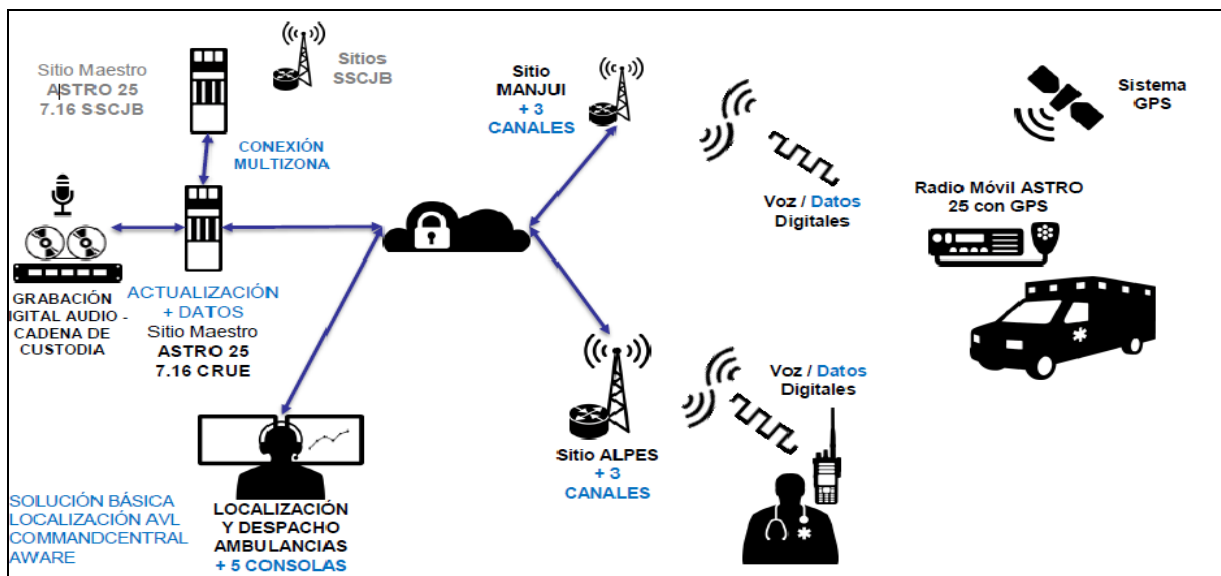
Sitio Maestro ASTRO 25 7.16 SSCJB

Sitios SSCJB

CONEXIÓN MULTIZONA

Sitio MANJUI + 3 CANALES

Sistema GPS

Voz / Datos Digitales

Radio Móvil ASTRO 25 con GPS

GRABACIÓN IGITAL AUDIO - CADENA DE CUSTODIA

ACTUALIZACIÓN + DATOS

Sitio Maestro ASTRO 25 7.16 CRUE

Voz / Datos Digitales

Sitio ALPES + 3 CANALES

SOLUCIÓN BÁSICA LOCALIZACIÓN AVL COMMANDCENTRAL AWARE

LOCALIZACIÓN Y DESPACHO AMBULANCIAS + 5 CONSOLAS